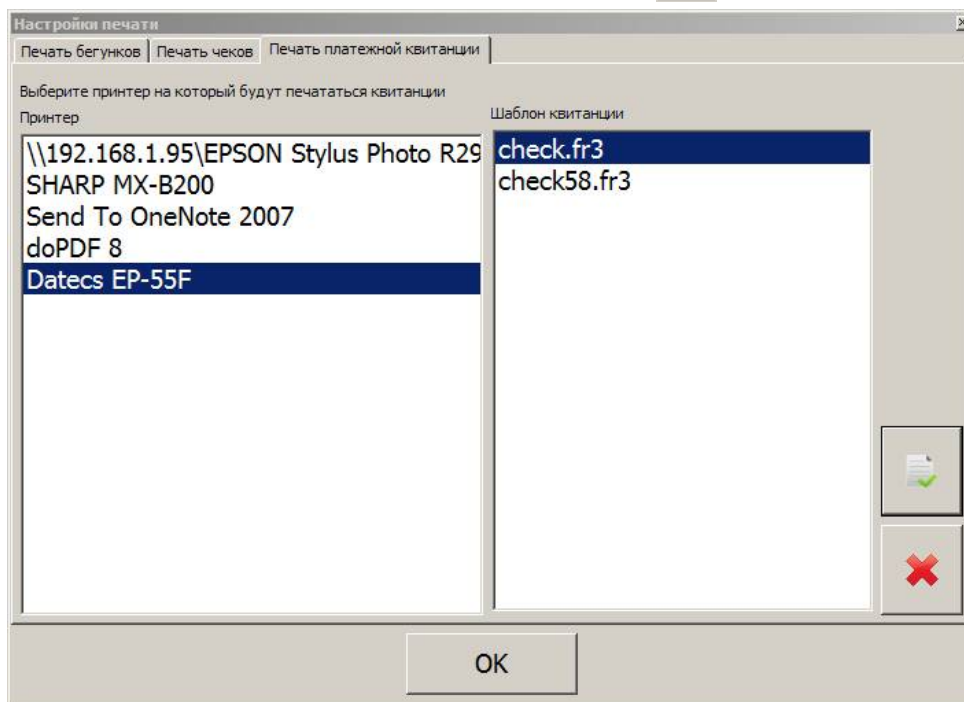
Настройки печати

Печать бегунков | Печать чеков | Печать платежной квитанции

Выберите принтер на который будут печататься квитанции

Принтер

\\192.168.1.95\EPSON Stylus Photo R29
SHARP MX-B200
Send To OneNote 2007
doPDF 8
Datecs EP-55F

Шаблон квитанции

check.fr3
check58.fr3

OK